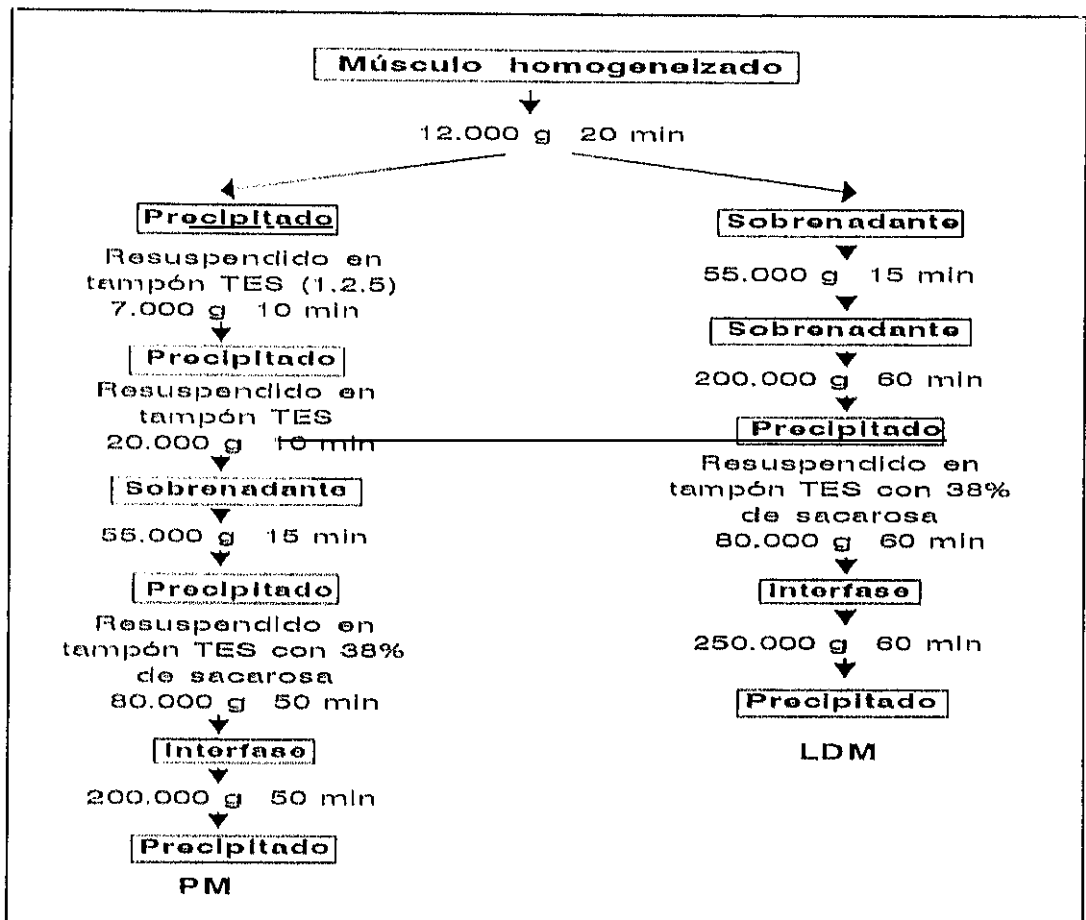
Músculo homogeneizado

12.000 g 20 min

Precipitado

Resuspendido en tampón TES (1.2.5)
7.000 g 10 min

Precipitado

Resuspendido en tampón TES
20.000 g 10 min

Sobrenadante

55.000 g 15 min

Precipitado

Resuspendido en tampón TES con 38% de sacarosa
80.000 g 50 min

Interfase

200.000 g 50 min

Precipitado

PM

Sobrenadante

55.000 g 15 min

Sobrenadante

200.000 g 60 min

Precipitado

Resuspendido en tampón TES con 38% de sacarosa
80.000 g 60 min

Interfase

250.000 g 60 min

Precipitado

LDM